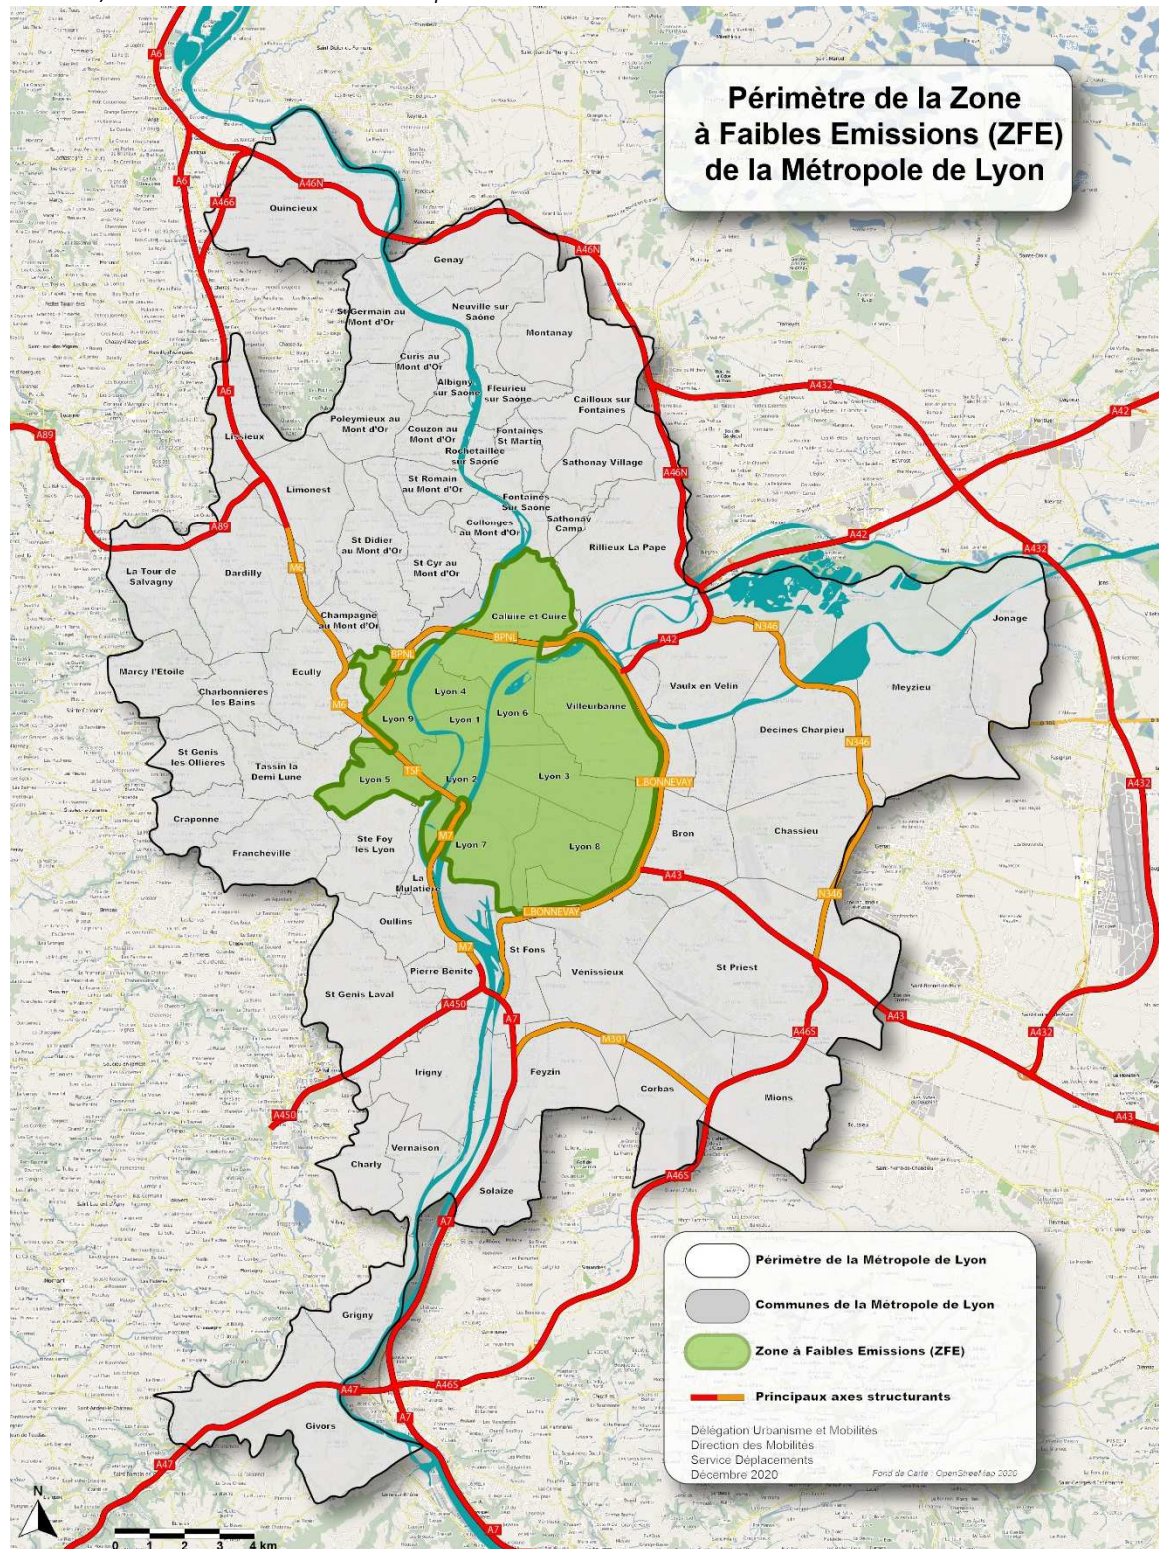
Périmètre de la Zone à Faibles Emissions (ZFE) de la Métropole de Lyon

A6
A46N
A466
Quincieux
Genay
A46N
St Germain au Mont d'Or
Neuville sur Saône
Montanay
Curis au Mont d'Or
Albigny sur Saone
Fleurieu sur Saone
Cailloux sur Fontaines
A432
A42
A89
A6
Lissieux
Poleymieux au Mont d'Or
Couzon au Mont d'Or
Fontaines St Martin
Rochetaillée sur Saone
Sathonay Village
St Romain au Mont d'Or
A46N
Limonest
Fontaines sur Saone
A89
Collonges au Mont d'Or
Sathonay Camp
St Didier au Mont d'Or
Rillieux La Pape
A42
A432
La Tour de Salvagny
Dardilly
M6
St Cyr au Mont d'Or
Caluire et Cuire
Jonage
Champagne au Mont d'Or
BPNL
N346
BPNL
A42
Marcy l'Etoile
Ecully
Vaulx en Velin
Meyzieu
Charbonnieres les Bains
Lyon 4
Villeurbanne
Lyon 9
Lyon 1
Lyon 6
M6
Decines Charpieu
St Genis les Ollieres
Tassin la Demi Lune
N346
TSF
Lyon 5
Lyon 2
Lyon 3
L.BONNEVAY
A432
Craponne
M7
Bron
Chassieu
Ste Foy les Lyon
Lyon 7
Lyon 8
Francheville
A43
La Mulatiere
N346
L.BONNEVAY
Oullins
M7
St Fons
Vénissieux
St Priest
Pierre Benite
St Genis Laval
A450
A7
A46S
A43
A432
M301
Feyzin
Irigny
Corbas
A450
Mions
A43
Vernaison
Charly
A46S
Solaize
A7
Périmètre de la Métropole de Lyon
Communes de la Métropole de Lyon
Grigny
Zone à Faibles Emissions (ZFE)
A47
A46S
Principaux axes structurants
A7
Givors
Délégation Urbanisme et Mobilités
Direction des Mobilités
Service Déplacements
Décembre 2020
Fond de Carte : OpenStreetMap 2020
A47
N
0 1 2 3 4 km
A7